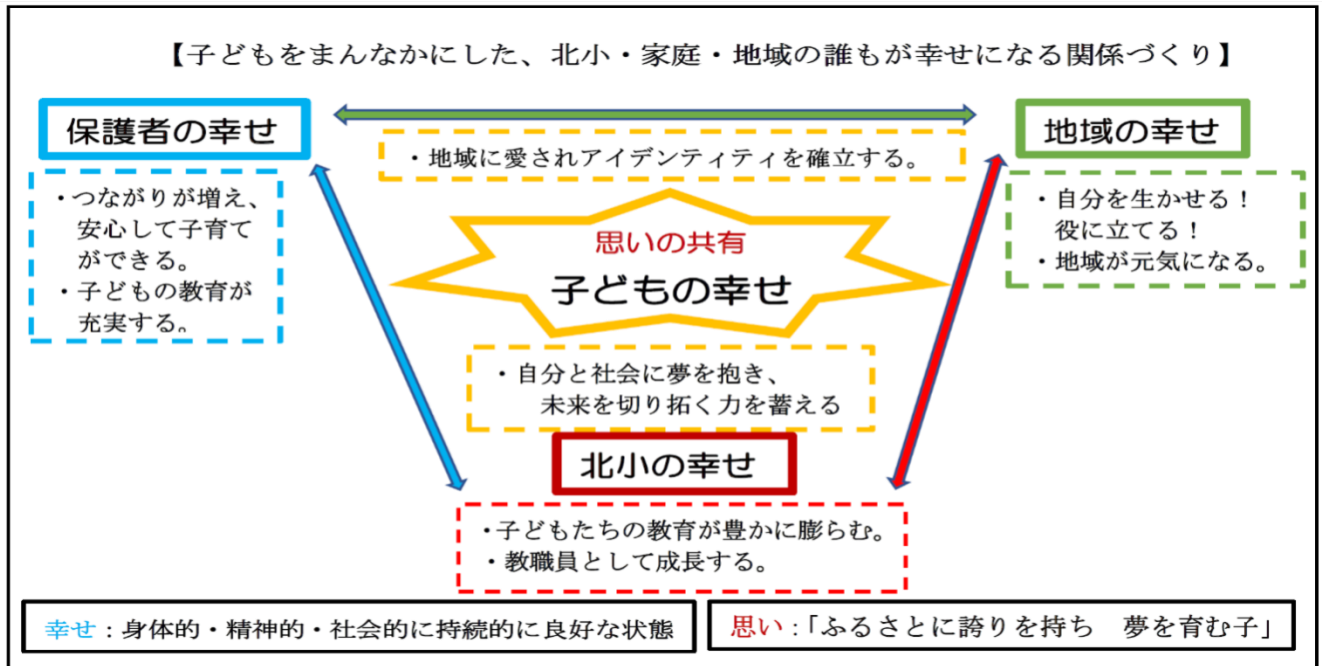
【子どもをまんなかにした、北小・家庭・地域の誰もが幸せになる関係づくり】

保護者の幸せ

・地域に愛されアイデンティティを確立する。

地域の幸せ

・つながりが増え、安心して子育てができる。
・子どもの教育が充実する。

思いの共有
子どもの幸せ

・自分を生かせる！役に立てる！
・地域が元気になる。

・自分と社会に夢を抱き、未来を切り拓く力を蓄える

北小の幸せ

・子どもたちの教育が豊かに膨らむ。
・教職員として成長する。

幸せ：身体的・精神的・社会的に持続的に良好な状態

思い：「ふるさとに誇りを持ち　夢を育む子」